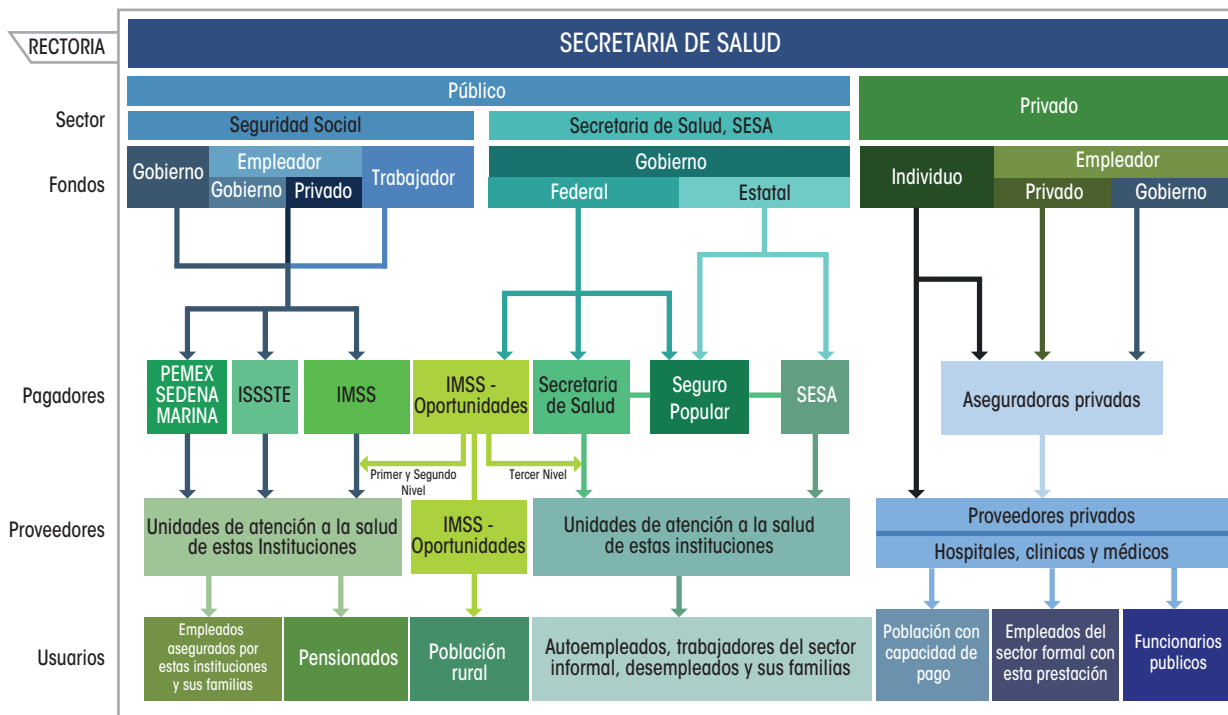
RECTORIA

SECRETARIA DE SALUD

Sector

Público

Seguridad Social

Secretaria de Salud, SESA

Privado

Fondos

Gobierno

Empleador

Gobierno

Privado

Trabajador

Gobierno

Federal

Estatal

Individuo

Empleador

Privado

Gobierno

Pagadores

PEMEX SEDENA MARINA

ISSSTE

IMSS

IMSS - Oportunidades

Secretaria de Salud

Seguro Popular

SESA

Aseguradoras privadas

Primer y Segundo Nivel

Tercer Nivel

Proveedores

Unidades de atención a la salud de estas Instituciones

IMSS - Oportunidades

Unidades de atención a la salud de estas instituciones

Proveedores privados

Hospitales, clinicas y médicos

Usuarios

Empleados asegurados por estas instituciones y sus familias

Pensionados

Población rural

Autoempleados, trabajadores del sector informal, desempleados y sus familias

Población con capacidad de pago

Empleados del sector formal con esta prestación

Funcionarios publicos